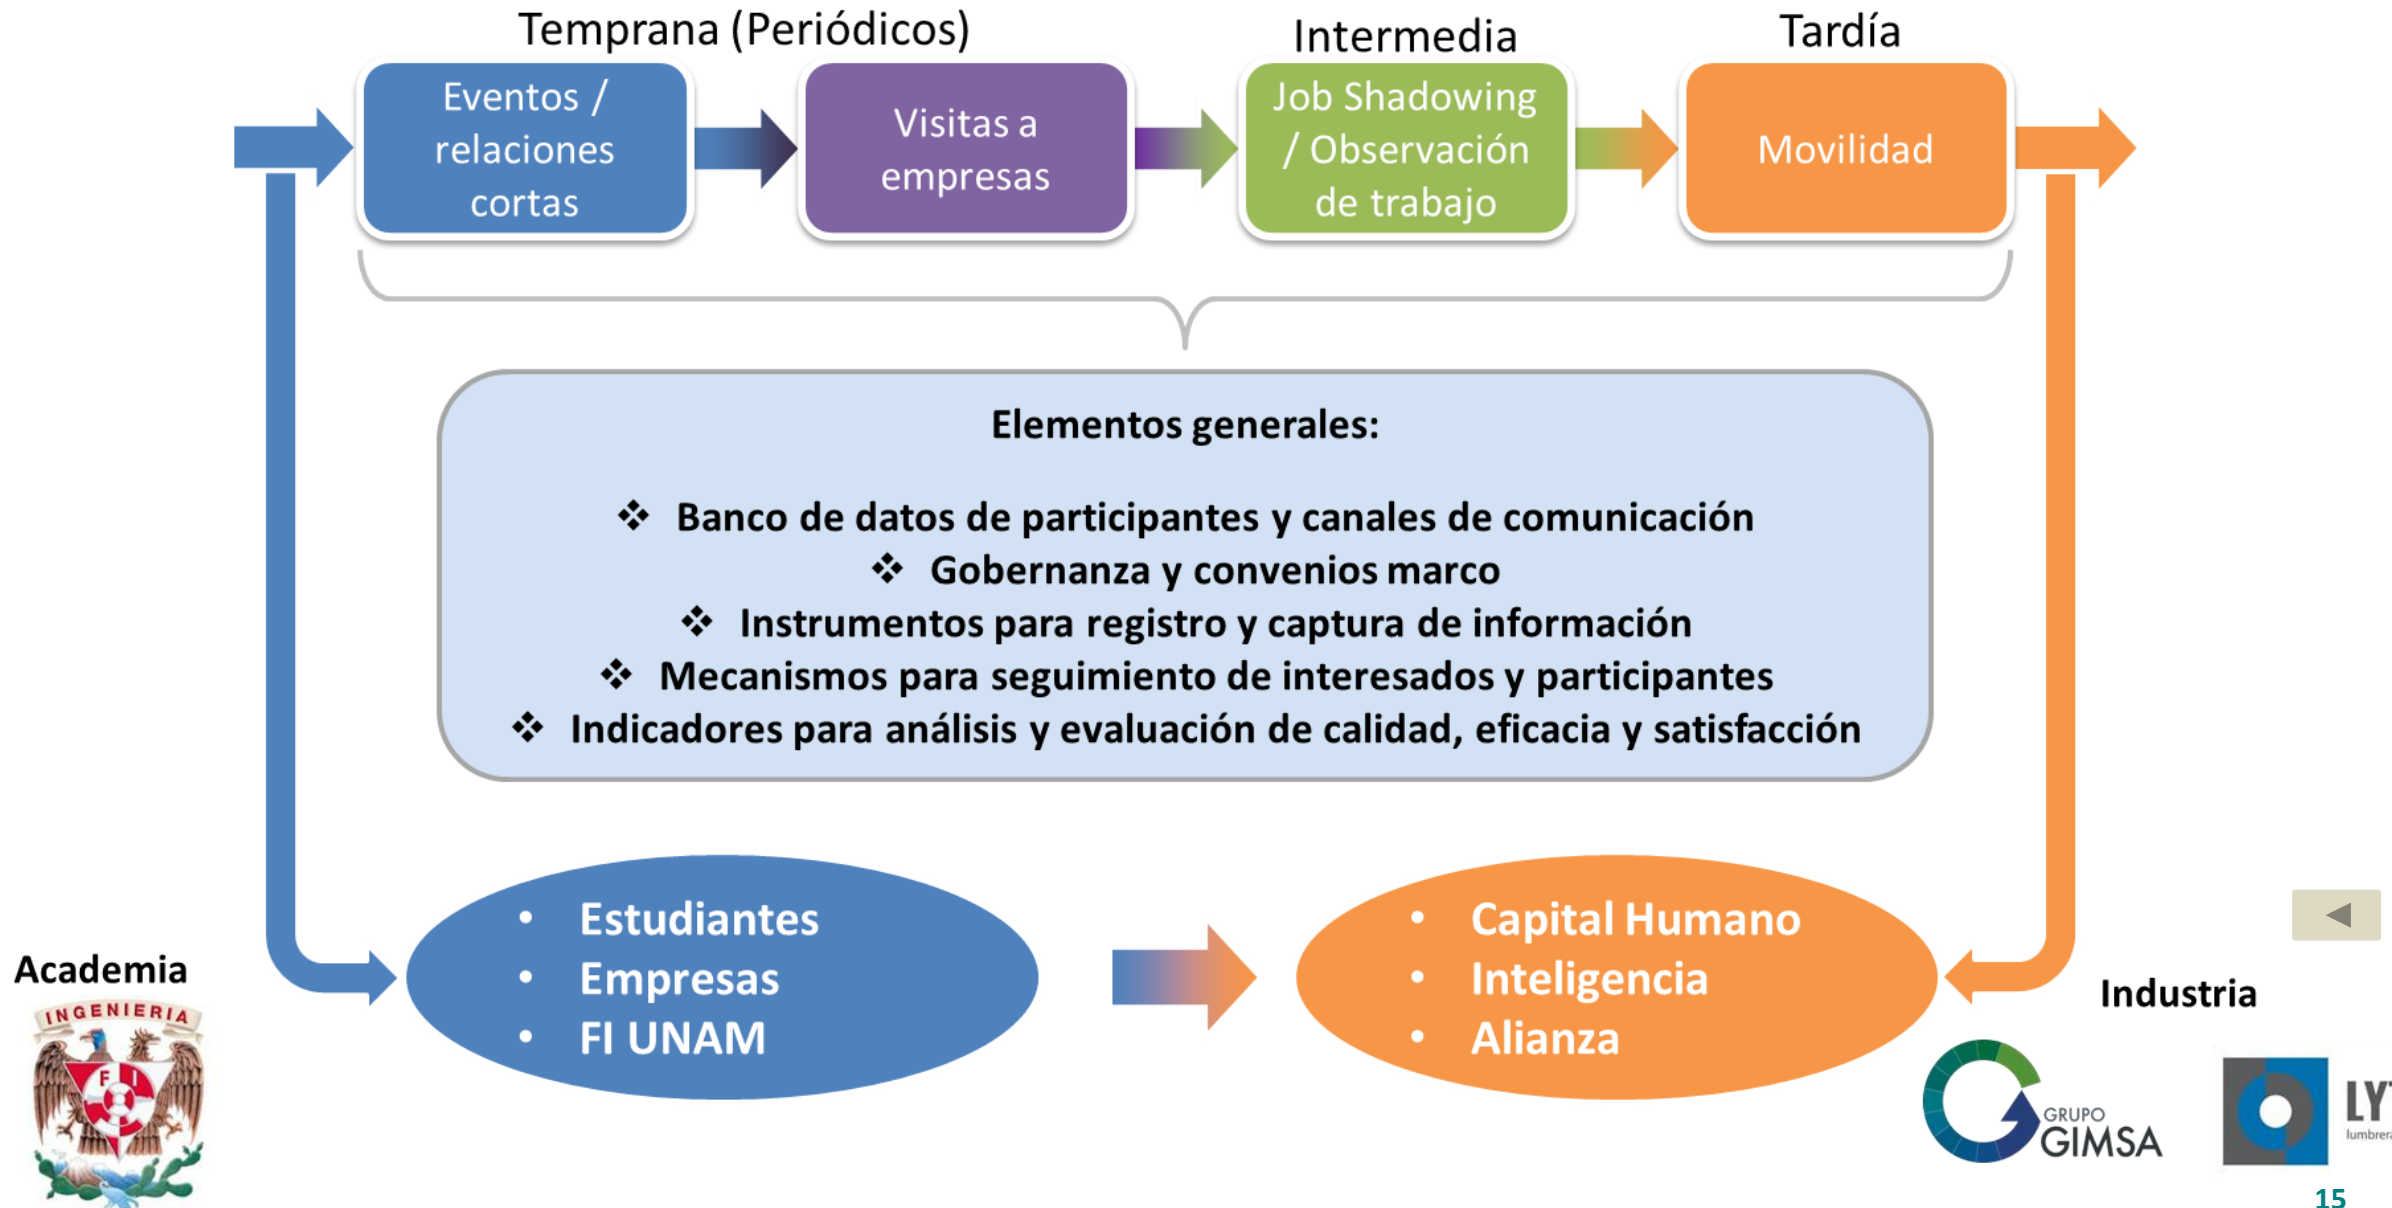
Temprana (Periódicos)

Intermedia

Tardía

Eventos / relaciones cortas

Visitas a empresas

Job Shadowing / Observación de trabajo

Movilidad

Elementos generales:

❖ Banco de datos de participantes y canales de comunicación
❖ Gobernanza y convenios marco
❖ Instrumentos para registro y captura de información
❖ Mecanismos para seguimiento de interesados y participantes
❖ Indicadores para análisis y evaluación de calidad, eficacia y satisfacción

- Estudiantes
- Empresas
- FI UNAM

- Capital Humano
- Inteligencia
- Alianza

Academia

INGENIERIA

F I

Industria

GRUPO GIMSA

LY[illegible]
lumbrer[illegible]

15